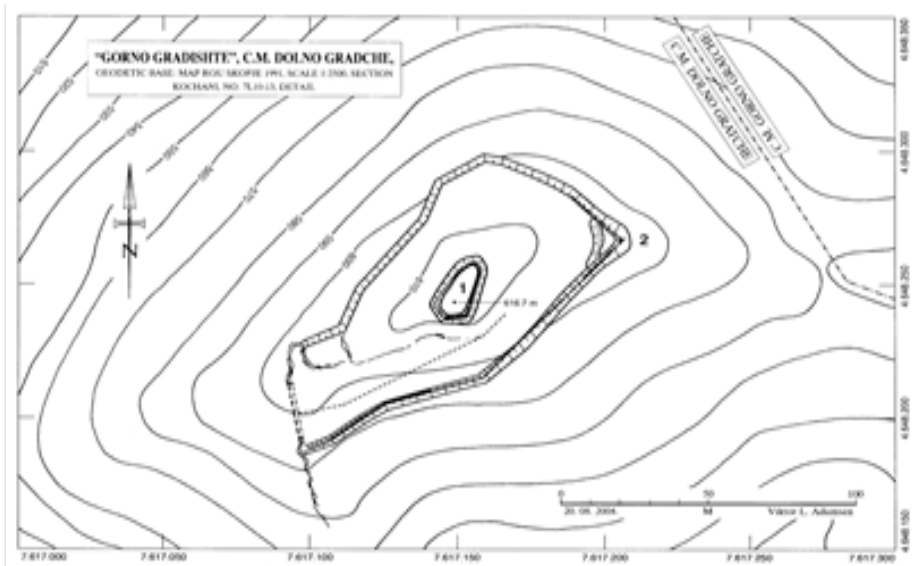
"GORNO GRADISHTE", C.M. DOLNO GRADCHE,
GEODETIC BASE: MAP ROU SKOPJE 1991, SCALE 1:2500, SECTION KOCHANI, NO. 7L10-13, DETAIL

C.M. DOLNO GRADCHE
(M. GORNO GRADCHE)

N

1
2
616.7 m

0
50
100
20. 08. 2004.
M
Viktor L. Adamsen

7.617.000
7.617.050
7.617.100
7.617.150
7.617.200
7.617.250
7.617.300

4.648.350
4.648.300
4.648.250
4.648.200
4.648.150